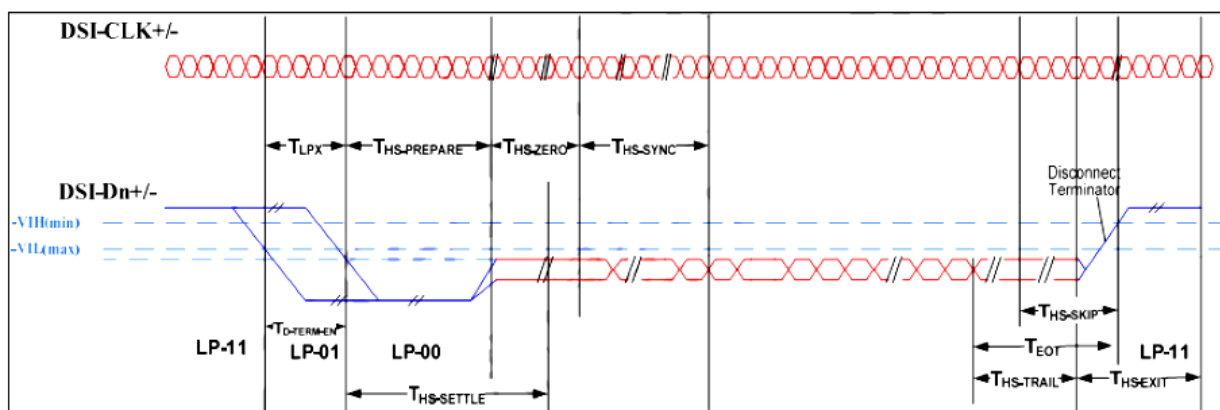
DSI-CLK+/-

$T_{LPX}$ $T_{HS-PREPARE}$ $T_{HS-ZERO}$ $T_{HS-SYNC}$

DSI-Dn+/-

Disconnect Terminator

-VIH(min)

-VIL(max)

$T_{D-TERM-EN}$

$T_{HS-SKIP}$

LP-11 LP-01 LP-00

$T_{EOT}$

LP-11

$T_{HS-SETTLE}$

$T_{HS-TRAIL}$ $T_{HS-EXIT}$